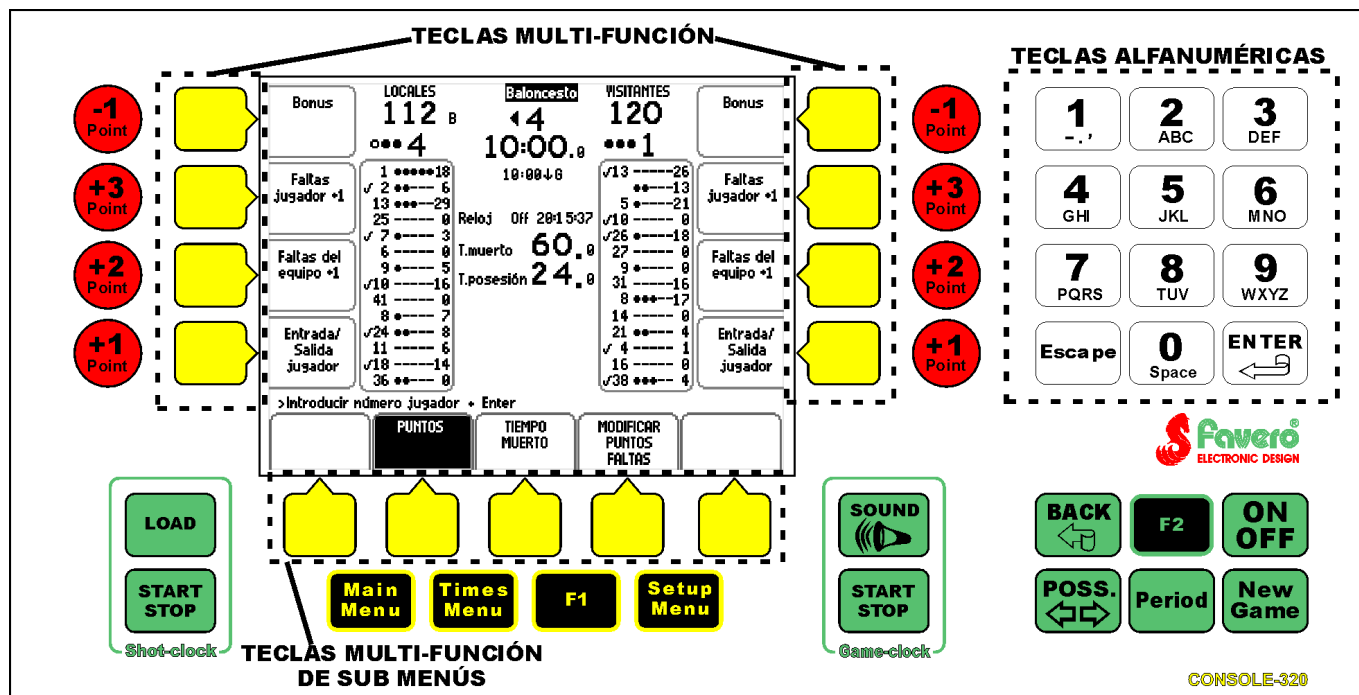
TECLAS MULTI-FUNCIÓN

TECLAS ALFANUMÉRICAS

-1 Point
+3 Point
+2 Point
+1 Point

Bonus
Faltas jugador +1
Faltas del equipo +1
Entrada/ Salida jugador

LOCALES
112 B
4
Baloncesto
4
10:00.0
10:00↓0
VISITANTES
120
1

| | |
|---|---|
| 1 | 18 |
| ✓ 2 | 6 |
| 13 | 29 |
| 25 | 0 |
| ✓ 7 | 3 |
| 6 | 0 |
| 9 | 5 |
| √10 | 16 |
| 41 | 0 |
| 8 | 7 |
| √24 | 8 |
| 11 | 6 |
| √18 | 14 |
| 36 | 0 |

Reloj Off 20:15:37
T.muerto 60.0
T.posesión 24.0

| | |
|---|---|
| √13 | 26 |
| | 13 |
| 5 | 21 |
| √10 | 0 |
| √26 | 18 |
| 27 | 0 |
| 9 | 0 |
| 31 | 16 |
| 8 | 17 |
| 14 | 0 |
| 21 | 4 |
| ✓ 4 | 1 |
| 16 | 0 |
| √38 | 4 |

Bonus
Faltas jugador +1
Faltas del equipo +1
Entrada/ Salida jugador

-1 Point
+3 Point
+2 Point
+1 Point

>Introducir número jugador + Enter

PUNTOS
TIEMPO MUERTO
MODIFICAR PUNTOS FALTAS

1 -.,
2 ABC
3 DEF
4 GHI
5 JKL
6 MNO
7 PQRS
8 TUV
9 WXYZ
Escape
0 Space
ENTER

Favero® ELECTRONIC DESIGN

LOAD
START STOP
Shot-clock

Main Menu
Times Menu
F1
Setup Menu

SOUND
START STOP
Game-clock

BACK
F2
ON OFF
POSS.
Period
New Game

TECLAS MULTI-FUNCIÓN DE SUB MENÚS

CONSOLE-320